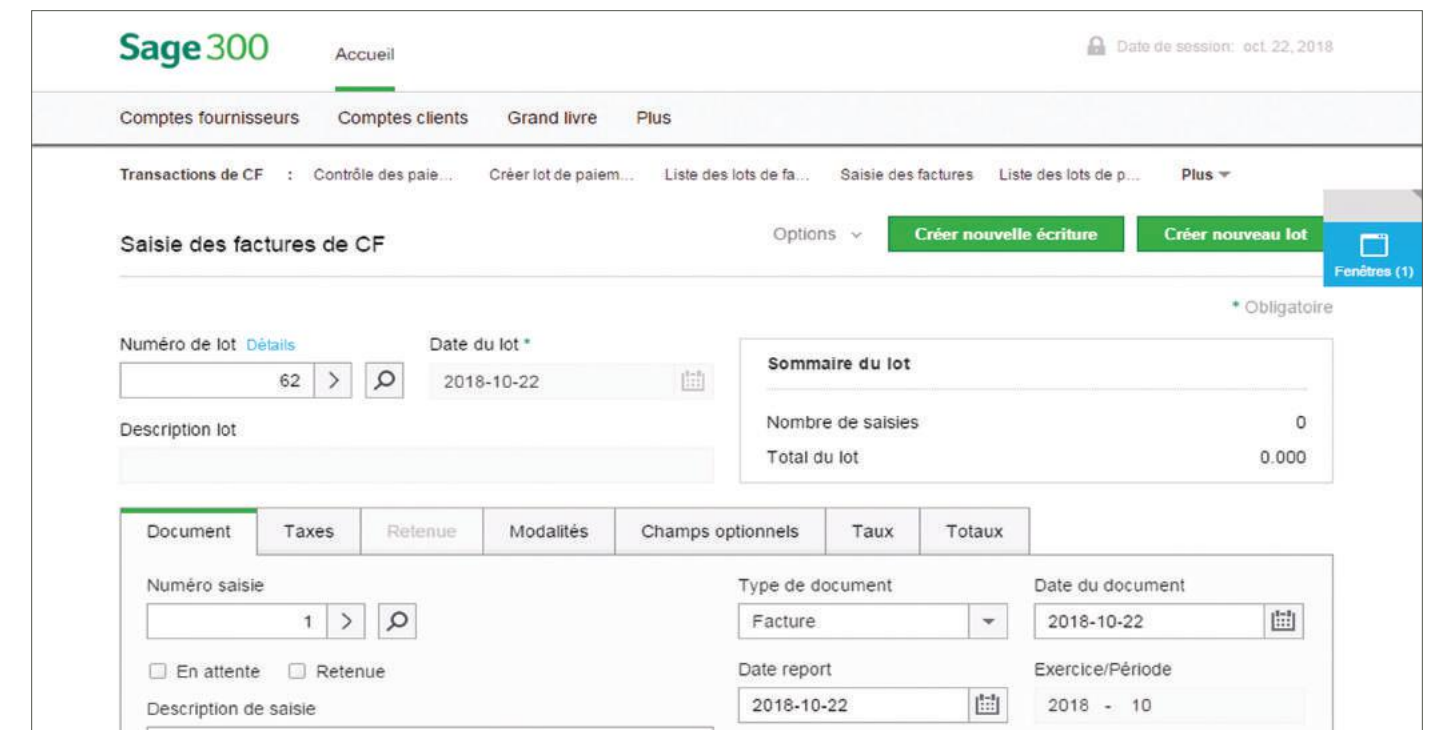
Sage 300 Accueil

Date de session: oct. 22, 2018

Comptes fournisseurs Comptes clients Grand livre Plus

Transactions de CF : Contrôle des paie... Créer lot de paiem... Liste des lots de fa... Saisie des factures Liste des lots de p... Plus

Saisie des factures de CF

Options Créer nouvelle écriture Créer nouveau lot

Fenêtres (1)

* Obligatoire

Numéro de lot Détails
62

Date du lot *
2018-10-22

Description lot

Sommaire du lot

Nombre de saisies 0
Total du lot 0.000

| Document | Taxes | Retenue | Modalités | Champs optionnels | Taux | Totaux |
|---|---|---|---|---|---|---|

Numéro saisie
1

En attente Retenue

Description de saisie

Type de document
Facture

Date du document
2018-10-22

Date report
2018-10-22

Exercice/Période
2018 - 10